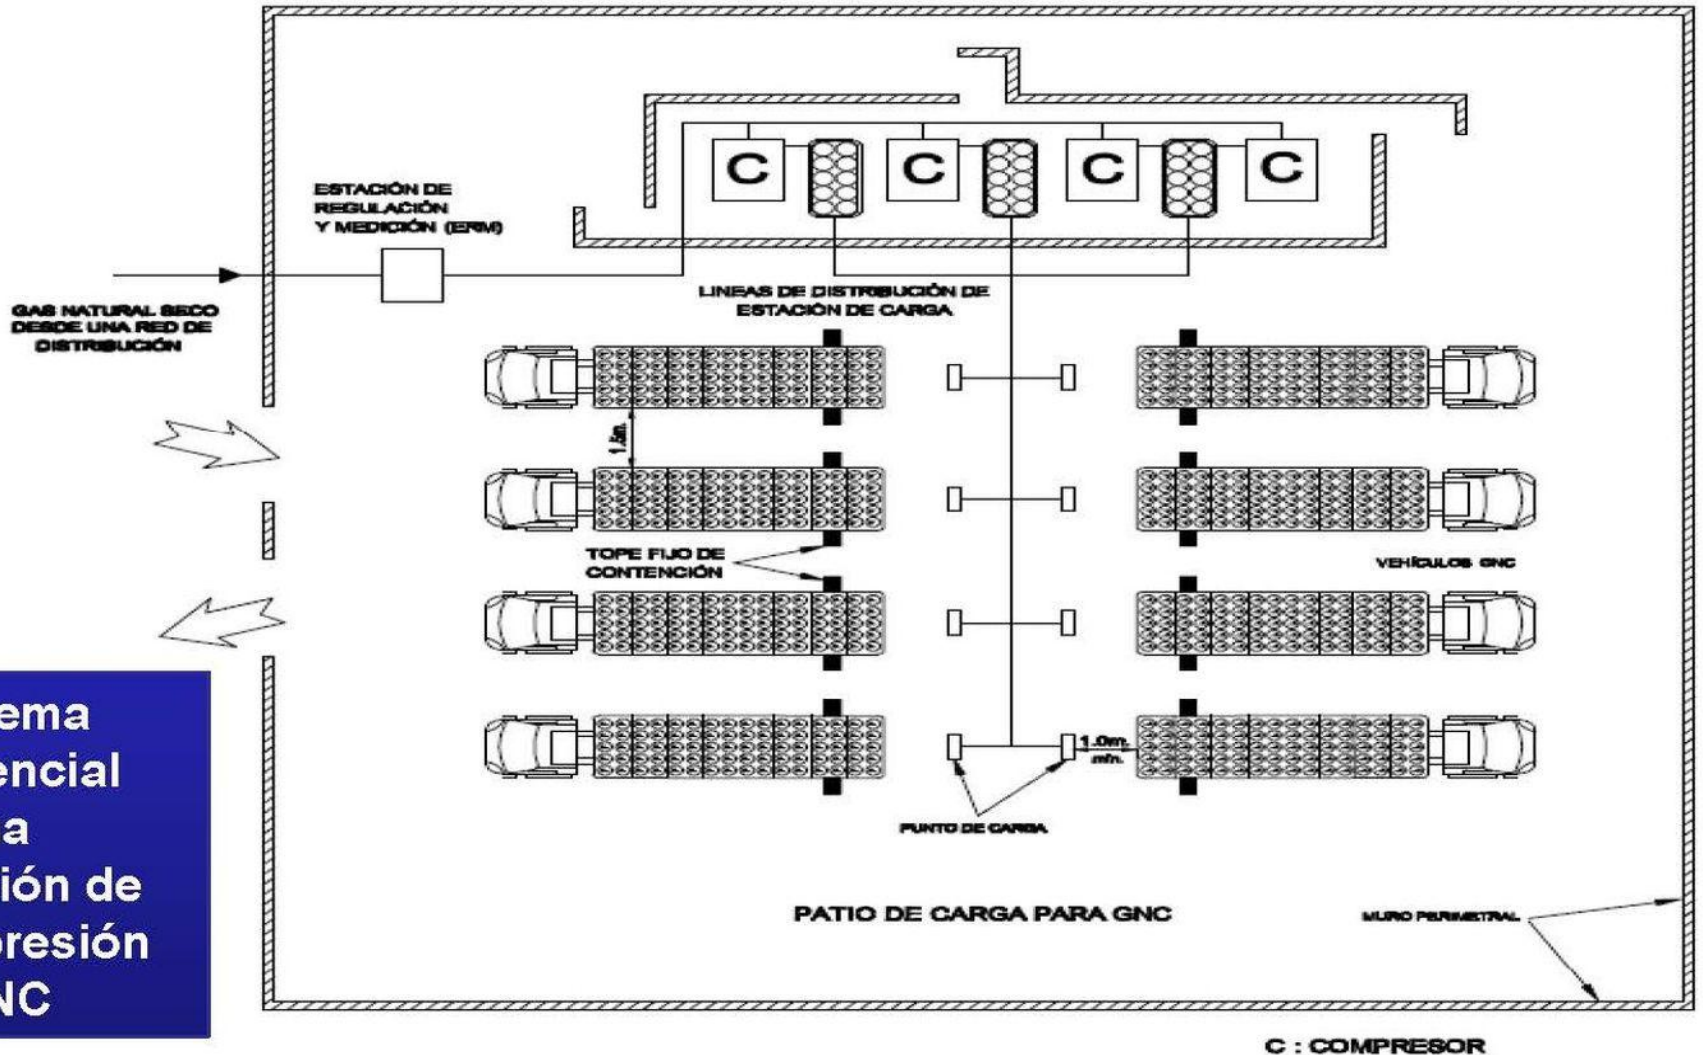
ESTACIÓN DE REGULACIÓN Y MEDICIÓN (ERM)

C C C C

GAS NATURAL SECO DESDE UNA RED DE DISTRIBUCIÓN

LINEAS DE DISTRIBUCIÓN DE ESTACIÓN DE CARGA

1.5m.

TOPE FIJO DE CONTENCIÓN

VEHÍCULOS GNC

1.0m. mín.

PUNTO DE CARGA

PATIO DE CARGA PARA GNC

MURO PERIMETRAL

C : COMPRESOR

ema
encial
a
ión de
presión
NC